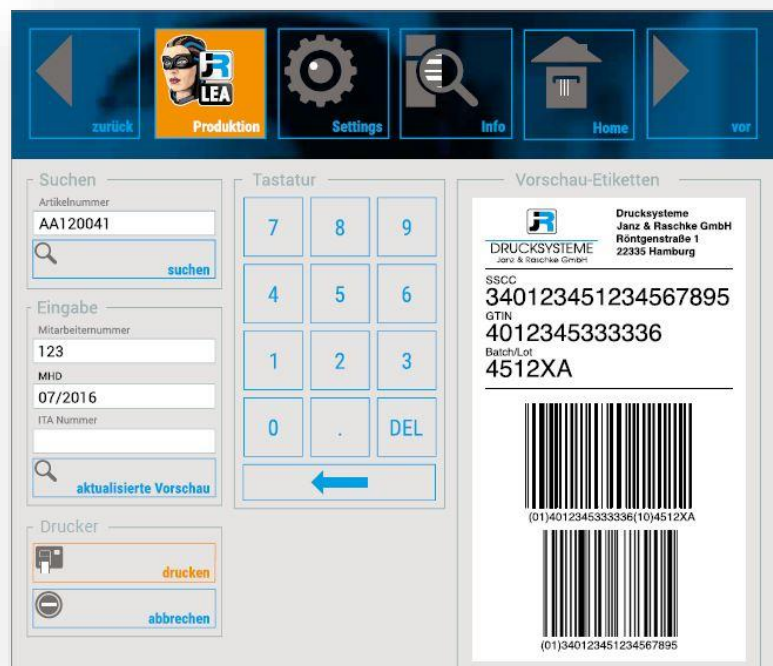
zurück

JR LEA
Produktion

Settings

Info

Home

vor

Suchen
Artikelnummer
AA120041
suchen

Eingabe
Mitarbeiternummer
123
MHD
07/2016
ITA Nummer

aktualisierte Vorschau

Drucker
drucken
abbrechen

Tastatur
| 7 | 8 | 9 |
|---|---|---|
| 4 | 5 | 6 |
| 1 | 2 | 3 |
| 0 | . | DEL |

Vorschau-Etiketten

JR
DRUCKSYSTEME
Janz & Raschke GmbH

Drucksysteme
Janz & Raschke GmbH
Röntgenstraße 1
22335 Hamburg

SSCC
340123451234567895
GTIN
4012345333336
Batch/Lot
4512XA

(01)4012345333336(10)4512XA

(01)340123451234567895